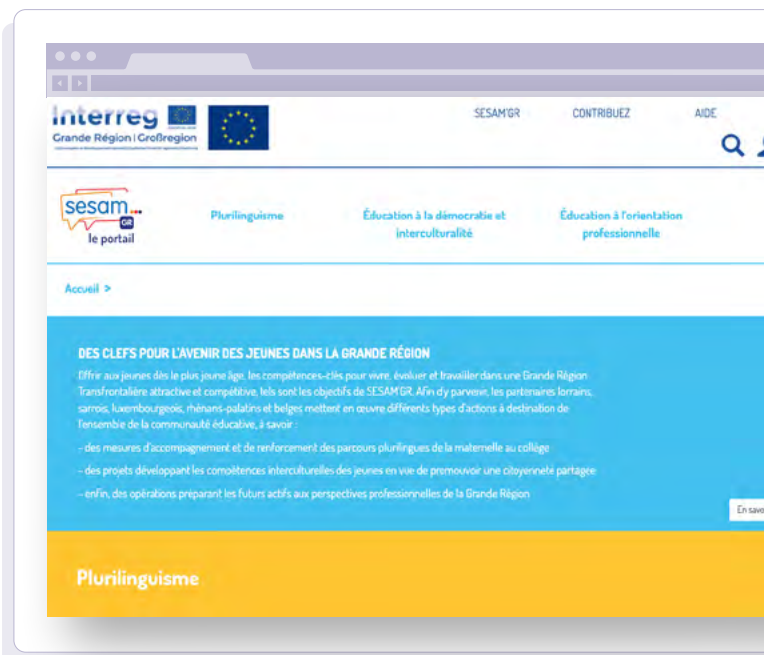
Interreg
Grande Région | Großregion

SESAM'GR CONTRIBUEZ AIDE

sesam GR le portail

Plurilinguisme

Éducation à la démocratie et interculturalité

Éducation à l'orientation professionnelle

Accueil >

DES CLEFS POUR L'AVENIR DES JEUNES DANS LA GRANDE RÉGION

Offrir aux jeunes dès le plus jeune âge, les compétences-clés pour vivre, évoluer et travailler dans une Grande Région Transfrontalière attractive et compétitive, tels sont les objectifs de SESAM'GR. Afin d'y parvenir, les partenaires lorrains, sarrois, luxembourgeois, rhénans-palatins et belges mettent en œuvre différents types d'actions à destination de l'ensemble de la communauté éducative, à savoir :

- des mesures d'accompagnement et de renforcement des parcours plurilingues de la maternelle au collège

- des projets développant les compétences interculturelles des jeunes en vue de promouvoir une citoyenneté partagée

- enfin, des opérations préparant les futurs actifs aux perspectives professionnelles de la Grande Région

En savo

Plurilinguisme